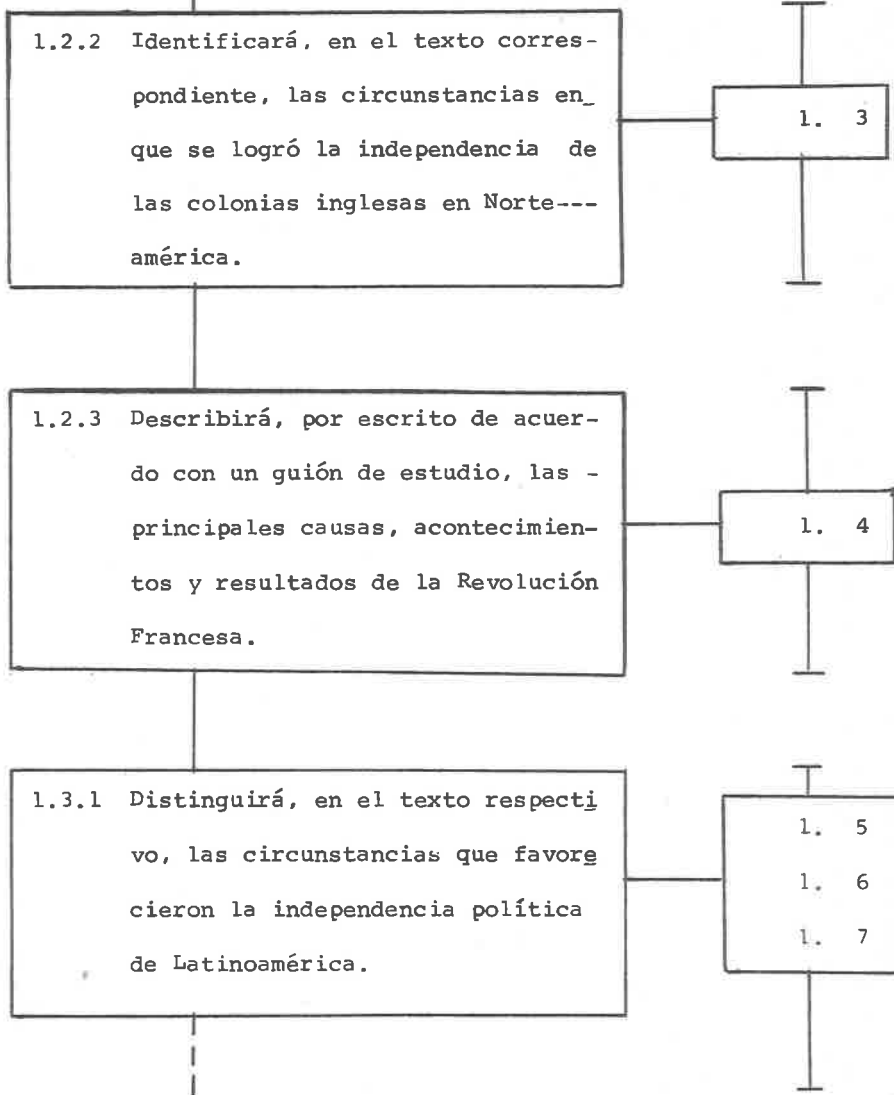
1.2.2 Identificará, en el texto correspondiente, las circunstancias en que se logró la independencia de las colonias inglesas en Norte---américa.

1. 3

1.2.3 Describirá, por escrito de acuerdo con un guión de estudio, las - principales causas, acontecimientos y resultados de la Revolución Francesa.

1. 4

1.3.1 Distinguirá, en el texto respectivo, las circunstancias que favorecieron la independencia política de Latinoamérica.

1. 5
1. 6
1. 7